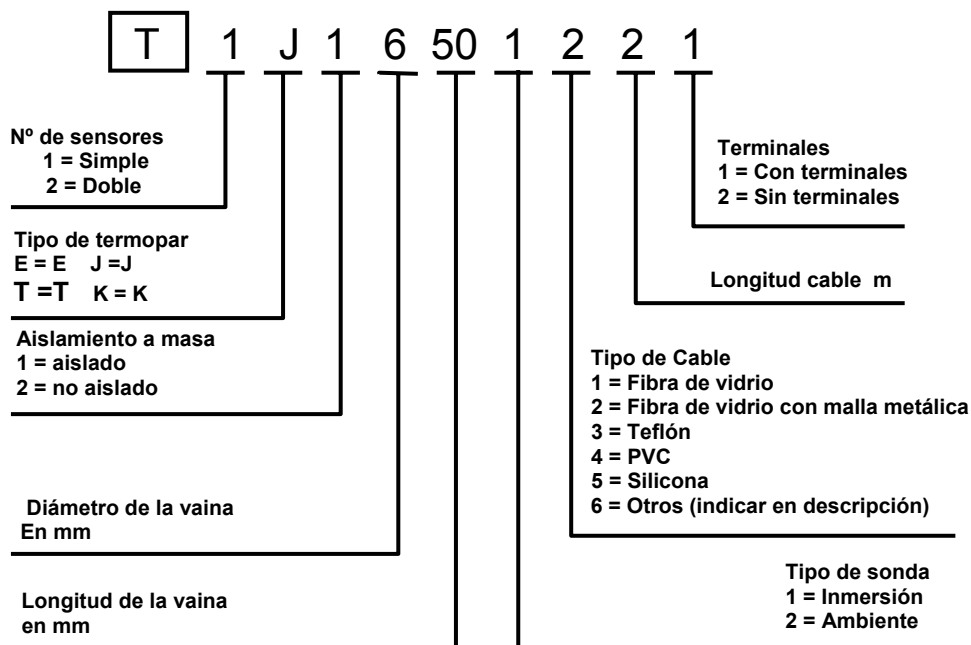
T 1 J 1 6 50 1 2 2 1

Nº de sensores
1 = Simple
2 = Doble

Tipo de termopar
E = E J =J
T =T K = K

Aislamiento a masa
1 = aislado
2 = no aislado

Diámetro de la vaina
En mm

Longitud de la vaina
en mm

Terminales
1 = Con terminales
2 = Sin terminales

Longitud cable m

Tipo de Cable
1 = Fibra de vidrio
2 = Fibra de vidrio con malla metálica
3 = Teflón
4 = PVC
5 = Silicona
6 = Otros (indicar en descripción)

Tipo de sonda
1 = Inmersión
2 = Ambiente